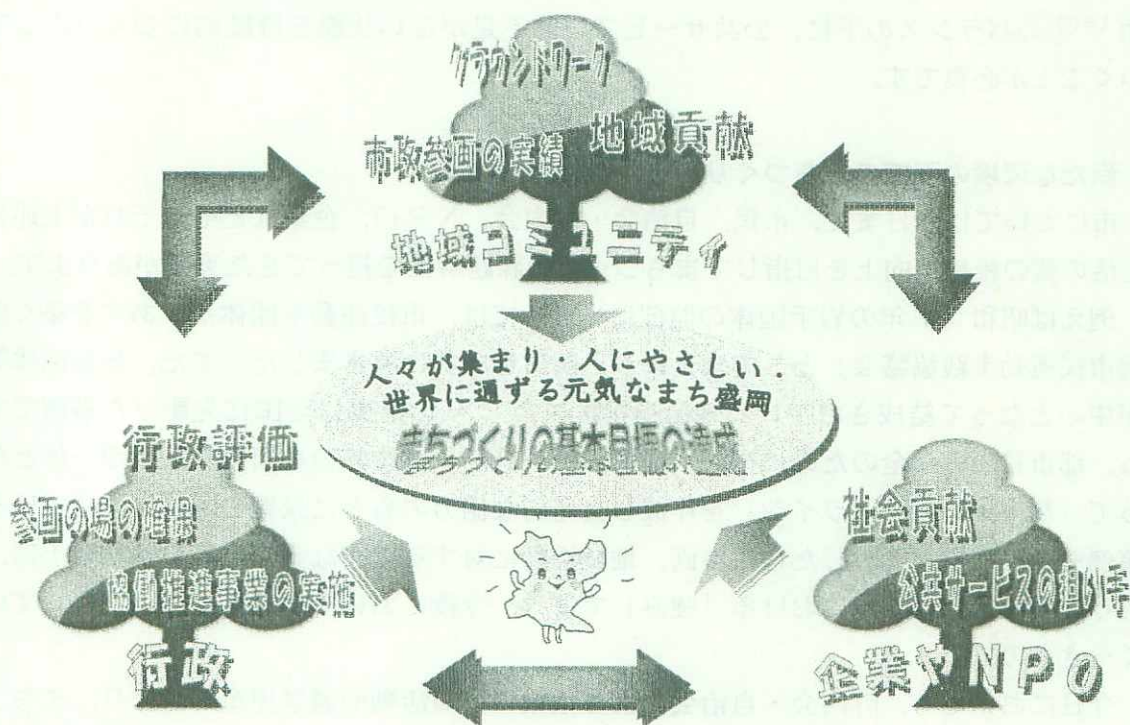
グラウンドワーク

市政参画の実績　地域貢献

地域コミュニティ

人々が集まり・人にやさしい．
世界に通ずる元気なまち盛岡

まちづくりの基本目標の達成

行政評価

参画の場の確保

協働推進事業の実施

行政

社会貢献

公共サービスの担い手

企業やNPO